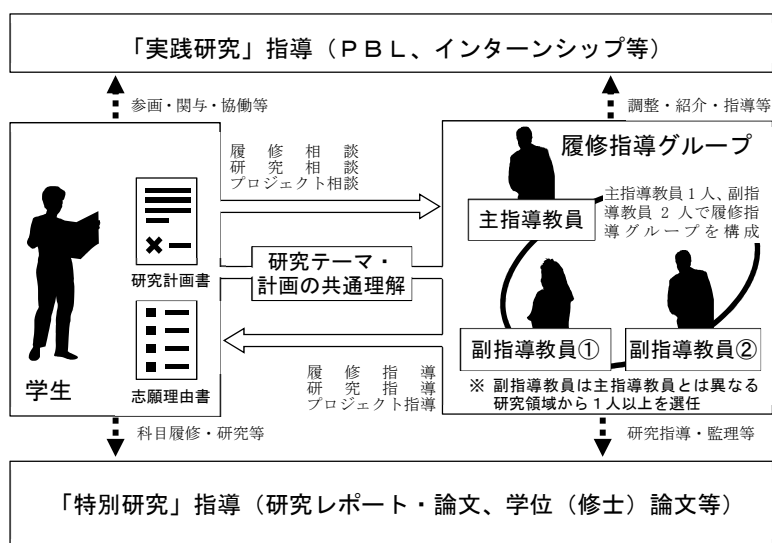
「実践研究」指導（ＰＢＬ、インターンシップ等）

参画・関与・協働等

調整・紹介・指導等

履修相談
研究相談
プロジェクト相談

履修指導グループ

主指導教員１人、副指導教員２人で履修指導グループを構成

主指導教員

研究計画書

研究テーマ・計画の共通理解

副指導教員①

副指導教員②

学生

志願理由書

履修指導
研究指導
プロジェクト指導

※ 副指導教員は主指導教員とは異なる研究領域から１人以上を選任

科目履修・研究等

研究指導・監理等

「特別研究」指導（研究レポート・論文、学位（修士）論文等）